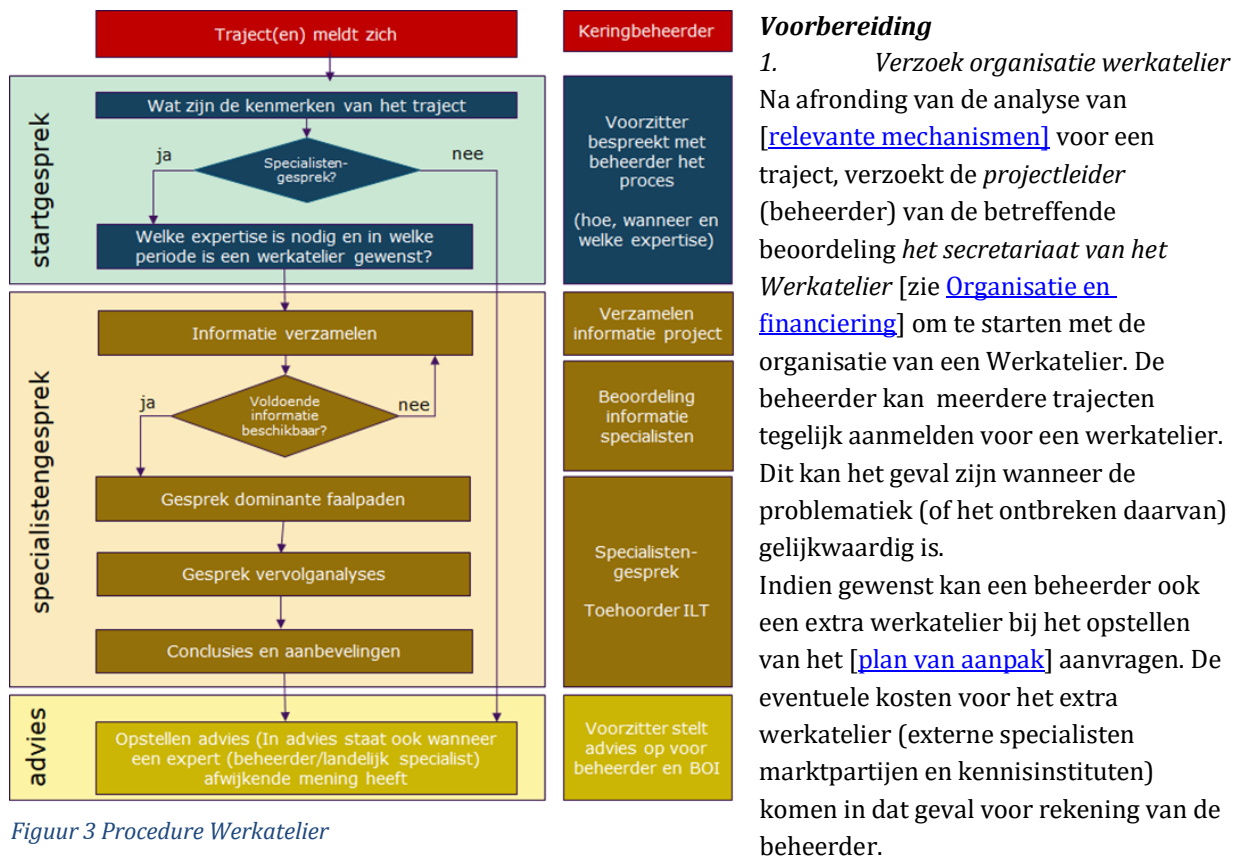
Traject(en) meldt zich

Keringbeheerder

startgesprek

Wat zijn de kenmerken van het traject

ja

Specialisten-gesprek?

nee

Welke expertise is nodig en in welke periode is een werkatelier gewenst?

Voorzitter bespreekt met beheerder het proces

(hoe, wanneer en welke expertise)

specialistengesprek

Informatie verzamelen

Verzamelen informatie project

ja

Voldoende informatie beschikbaar?

nee

Beoordeling informatie specialisten

Gesprek dominante faalpaden

Gesprek vervolganalyses

Conclusies en aanbevelingen

Specialisten-gesprek

Toehoorder ILT

advies

Opstellen advies (In advies staat ook wanneer een expert (beheerder/landelijk specialist) afwijkende mening heeft

Voorzitter stelt advies op voor beheerder en BOI

Figuur 3 Procedure Werkatelier

Voorbereiding

1. Verzoek organisatie werkatelier

Na afronding van de analyse van [relevante mechanismen] voor een traject, verzoekt de projectleider (beheerder) van de betreffende beoordeling het secretariaat van het Werkatelier [zie Organisatie en financiering] om te starten met de organisatie van een Werkatelier. De beheerder kan meerdere trajecten tegelijk aanmelden voor een werkatelier. Dit kan het geval zijn wanneer de problematiek (of het ontbreken daarvan) gelijkwaardig is.

Indien gewenst kan een beheerder ook een extra werkatelier bij het opstellen van het [plan van aanpak] aanvragen. De eventuele kosten voor het extra werkatelier (externe specialisten marktpartijen en kennisinstituten) komen in dat geval voor rekening van de beheerder.